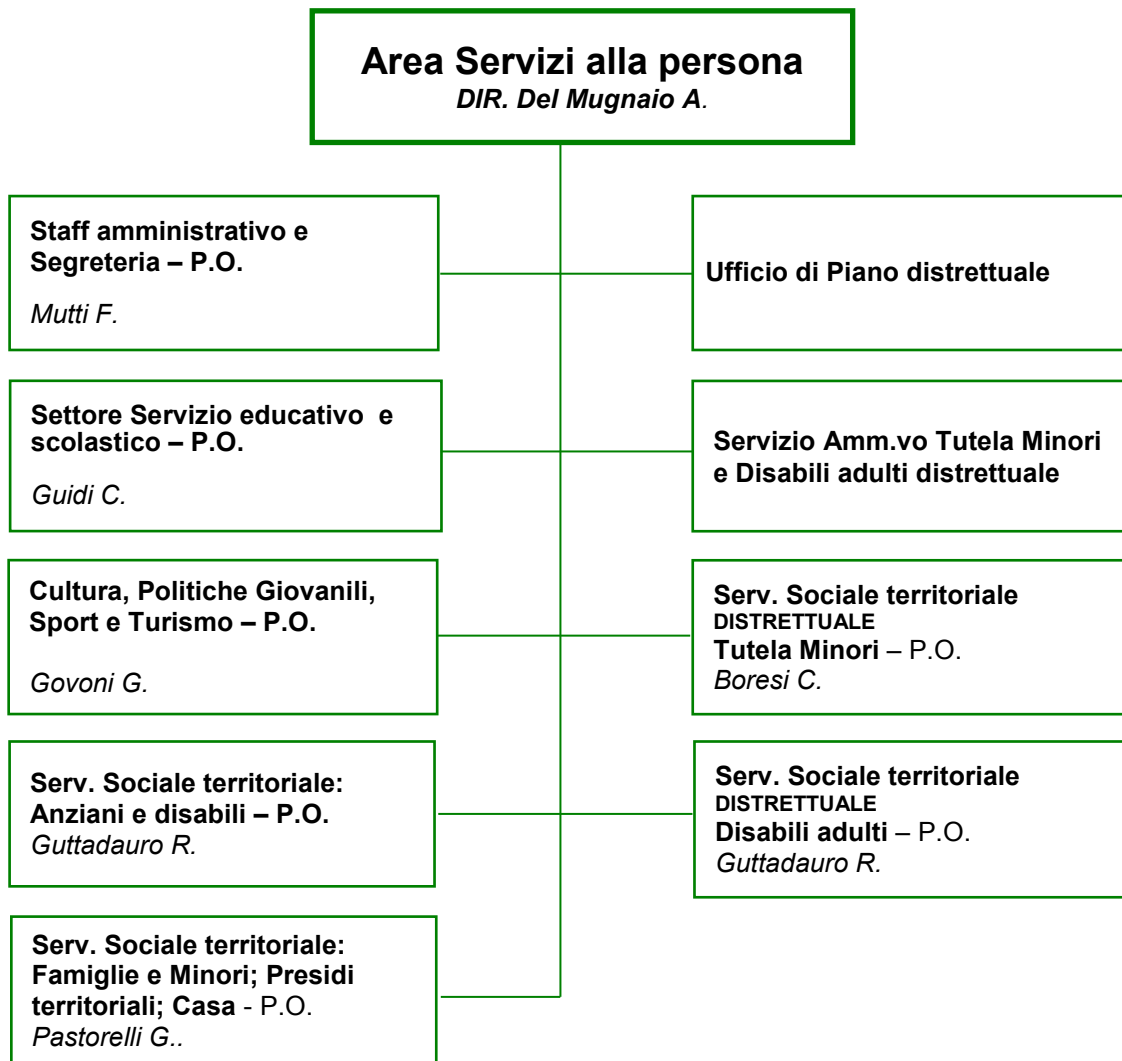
Area Servizi alla persona
DIR. Del Mugnaio A.

Staff amministrativo e Segreteria – P.O.

Mutti F.

Ufficio di Piano distrettuale

Settore Servizio educativo e scolastico – P.O.

Guidi C.

Servizio Amm.vo Tutela Minori e Disabili adulti distrettuale

Cultura, Politiche Giovanili, Sport e Turismo – P.O.

Govoni G.

Serv. Sociale territoriale DISTRETTUALE Tutela Minori – P.O. Boresi C.

Serv. Sociale territoriale: Anziani e disabili – P.O. Guttadauro R.

Serv. Sociale territoriale DISTRETTUALE Disabili adulti – P.O. Guttadauro R.

Serv. Sociale territoriale: Famiglie e Minori; Presidi territoriali; Casa - P.O. Pastorelli G..